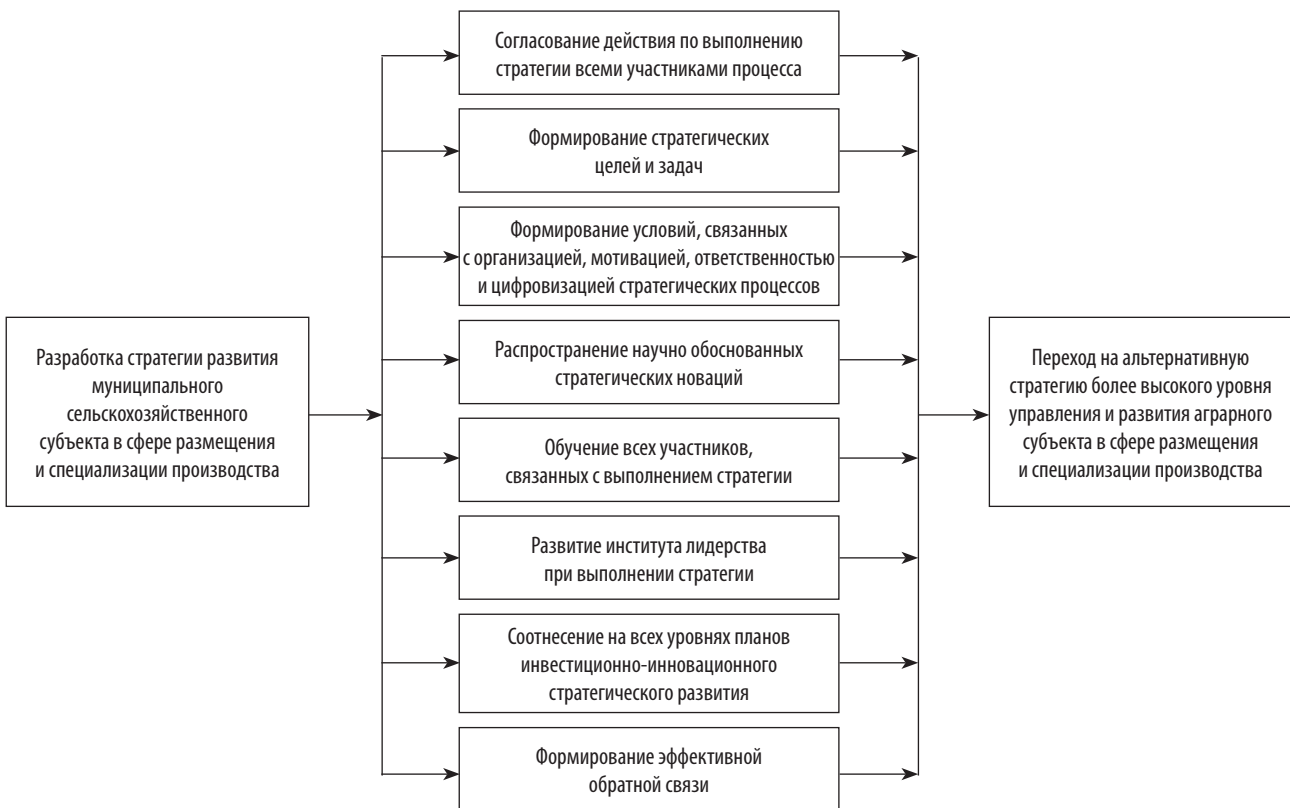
Разработка стратегии развития муниципального сельскохозяйственного субъекта в сфере размещения и специализации производства

Согласование действия по выполнению стратегии всеми участниками процесса

Формирование стратегических целей и задач

Формирование условий, связанных с организацией, мотивацией, ответственностью и цифровизацией стратегических процессов

Распространение научно обоснованных стратегических новаций

Обучение всех участников, связанных с выполнением стратегии

Развитие института лидерства при выполнении стратегии

Соотнесение на всех уровнях планов инвестиционно-инновационного стратегического развития

Формирование эффективной обратной связи

Переход на альтернативную стратегию более высокого уровня управления и развития аграрного субъекта в сфере размещения и специализации производства